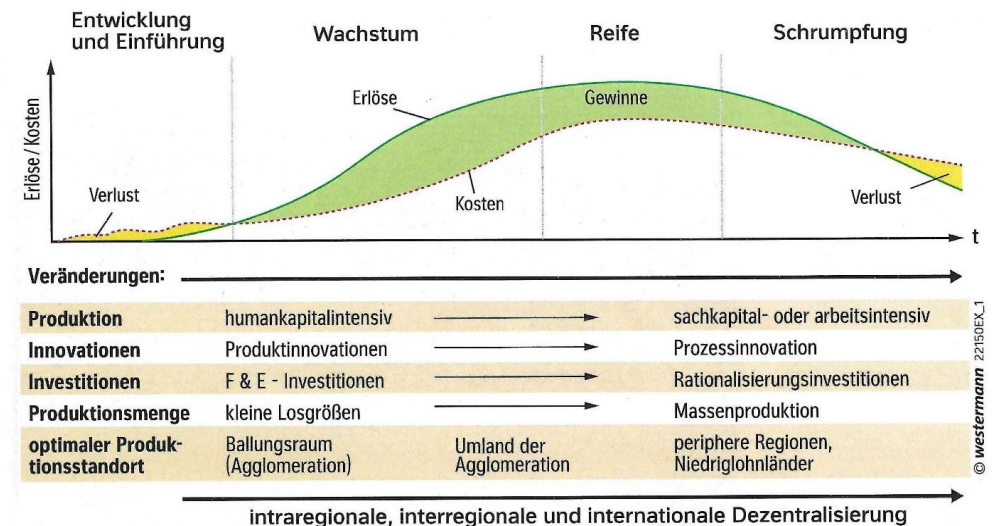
Entwicklung und Einführung | Wachstum | Reife | Schrumpfung

Erlöse / Kosten

Erlöse

Gewinne

Verlust

Kosten

Verlust

t

Veränderungen:

| | | | |
|---|---|---|---|
| **Produktion** | humankapitalintensiv | | sachkapital- oder arbeitsintensiv |
| **Innovationen** | Produktinnovationen | | Prozessinnovation |
| **Investitionen** | F & E - Investitionen | | Rationalisierungsinvestitionen |
| **Produktionsmenge** | kleine Losgrößen | | Massenproduktion |
| **optimaler Produktionsstandort** | Ballungsraum (Agglomeration) | Umland der Agglomeration | periphere Regionen, Niedriglohnländer |

intraregionale, interregionale und internationale Dezentralisierung

© westermann 22150EX_1